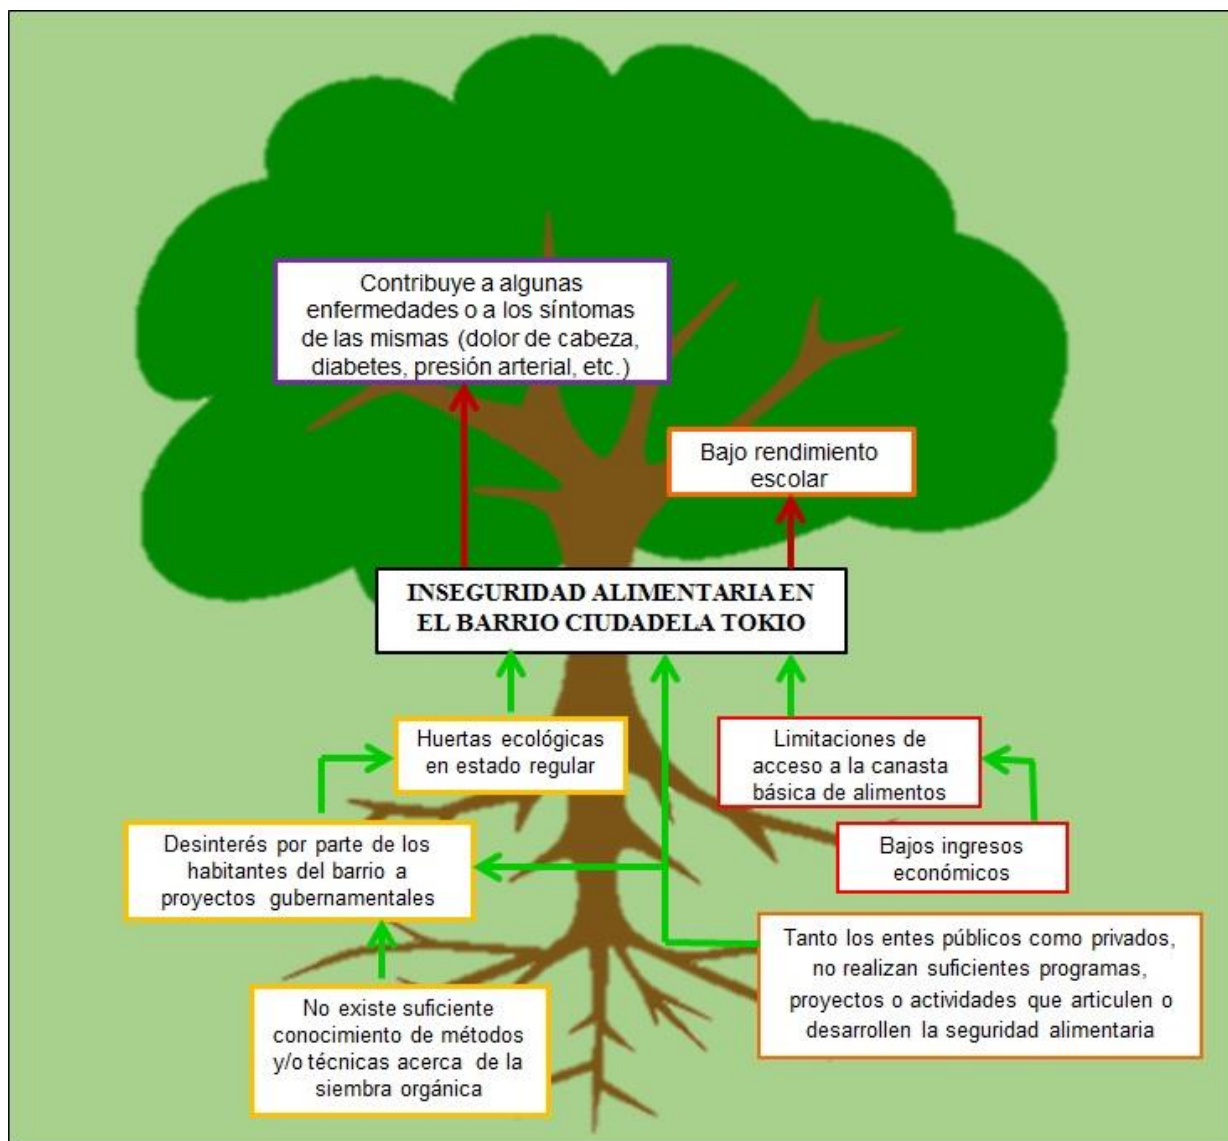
Contribuye a algunas enfermedades o a los síntomas de las mismas (dolor de cabeza, diabetes, presión arterial, etc.)

Bajo rendimiento escolar

INSEGURIDAD ALIMENTARIA EN EL BARRIO CIUDADELA TOKIO

Huertas ecológicas en estado regular

Limitaciones de acceso a la canasta básica de alimentos

Desinterés por parte de los habitantes del barrio a proyectos gubernamentales

Bajos ingresos económicos

Tanto los entes públicos como privados, no realizan suficientes programas, proyectos o actividades que articulen o desarrollen la seguridad alimentaria

No existe suficiente conocimiento de métodos y/o técnicas acerca de la siembra orgánica